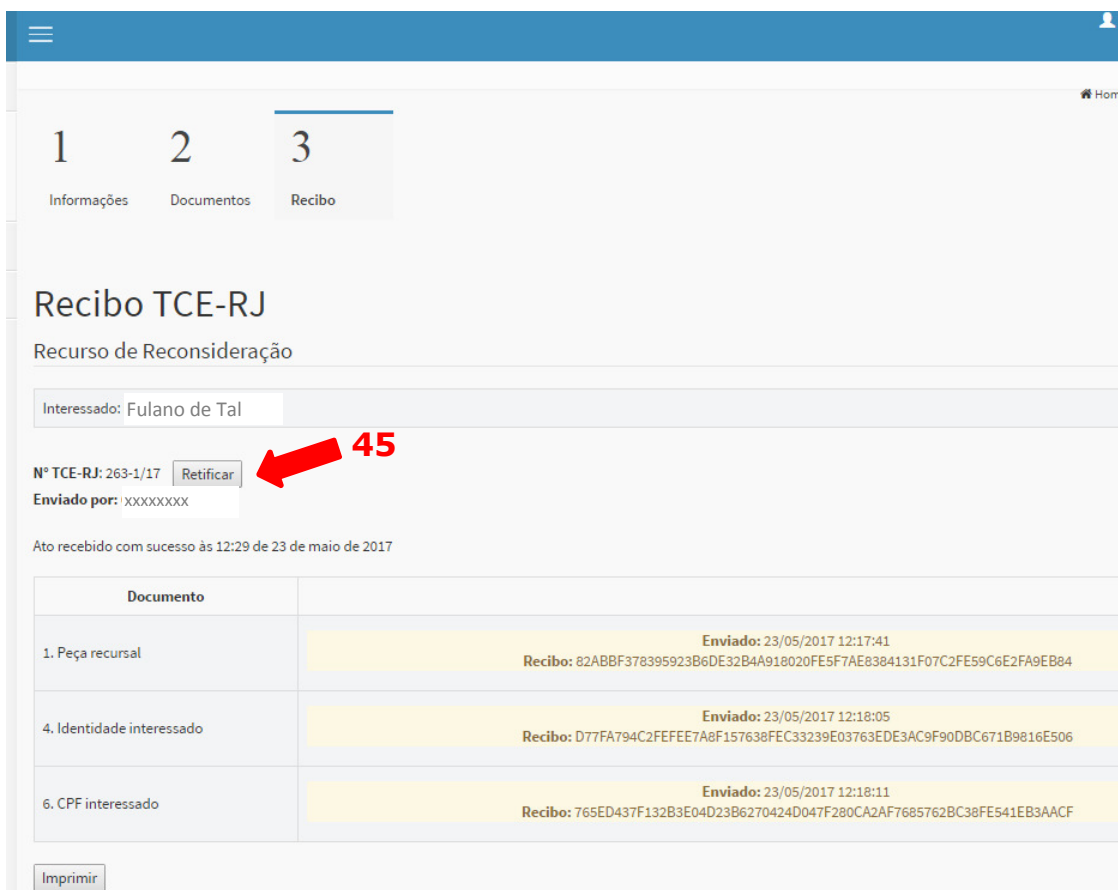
Hom

1
Informações

2
Documentos

3
Recibo

Recibo TCE-RJ

Recurso de Reconsideração

Interessado: Fulano de Tal

45

Nº TCE-RJ: 263-1/17 Retificar
Enviado por: xxxxxxxx

Ato recebido com sucesso às 12:29 de 23 de maio de 2017

| Documento | |
|---|---|
| 1. Peça recursal | **Enviado:** 23/05/2017 12:17:41 **Recibo:** 82ABBF378395923B6DE32B4A918020FE5F7AE8384131F07C2FE59C6E2FA9EB84 |
| 4. Identidade interessado | **Enviado:** 23/05/2017 12:18:05 **Recibo:** D77FA794C2FEFEE7A8F157638FEC33239E03763EDE3AC9F90DBC671B9816E506 |
| 6. CPF interessado | **Enviado:** 23/05/2017 12:18:11 **Recibo:** 765ED437F132B3E04D23B6270424D047F280CA2AF7685762BC38FE541EB3AACF |

Imprimir